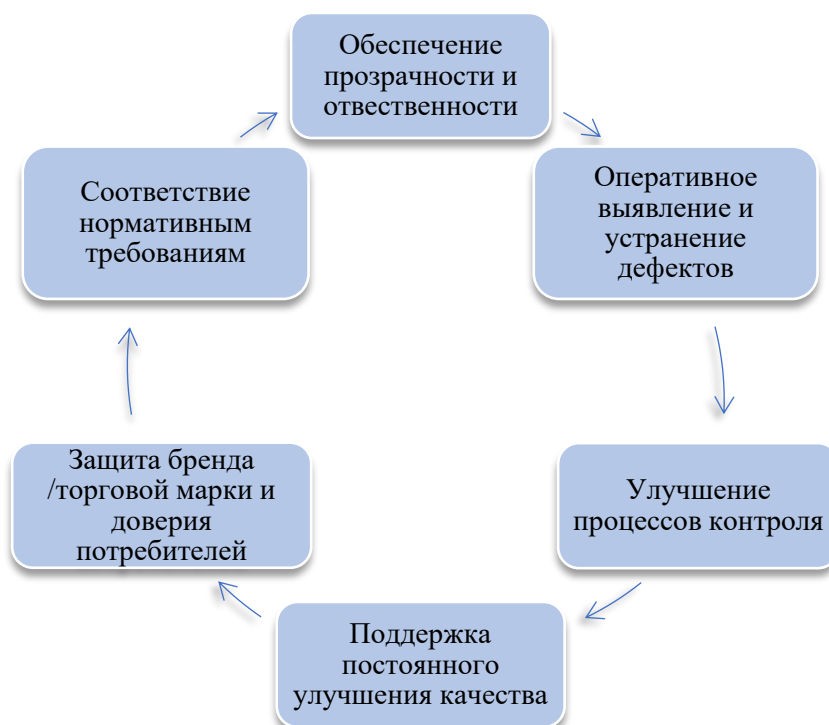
Обеспечение прозрачности и отвественности

Оперативное выявление и устранение дефектов

Улучшение процессов контроля

Поддержка постоянного улучшения качества

Защита бренда /торговой марки и доверия потребителей

Соответствие нормативным требованиям